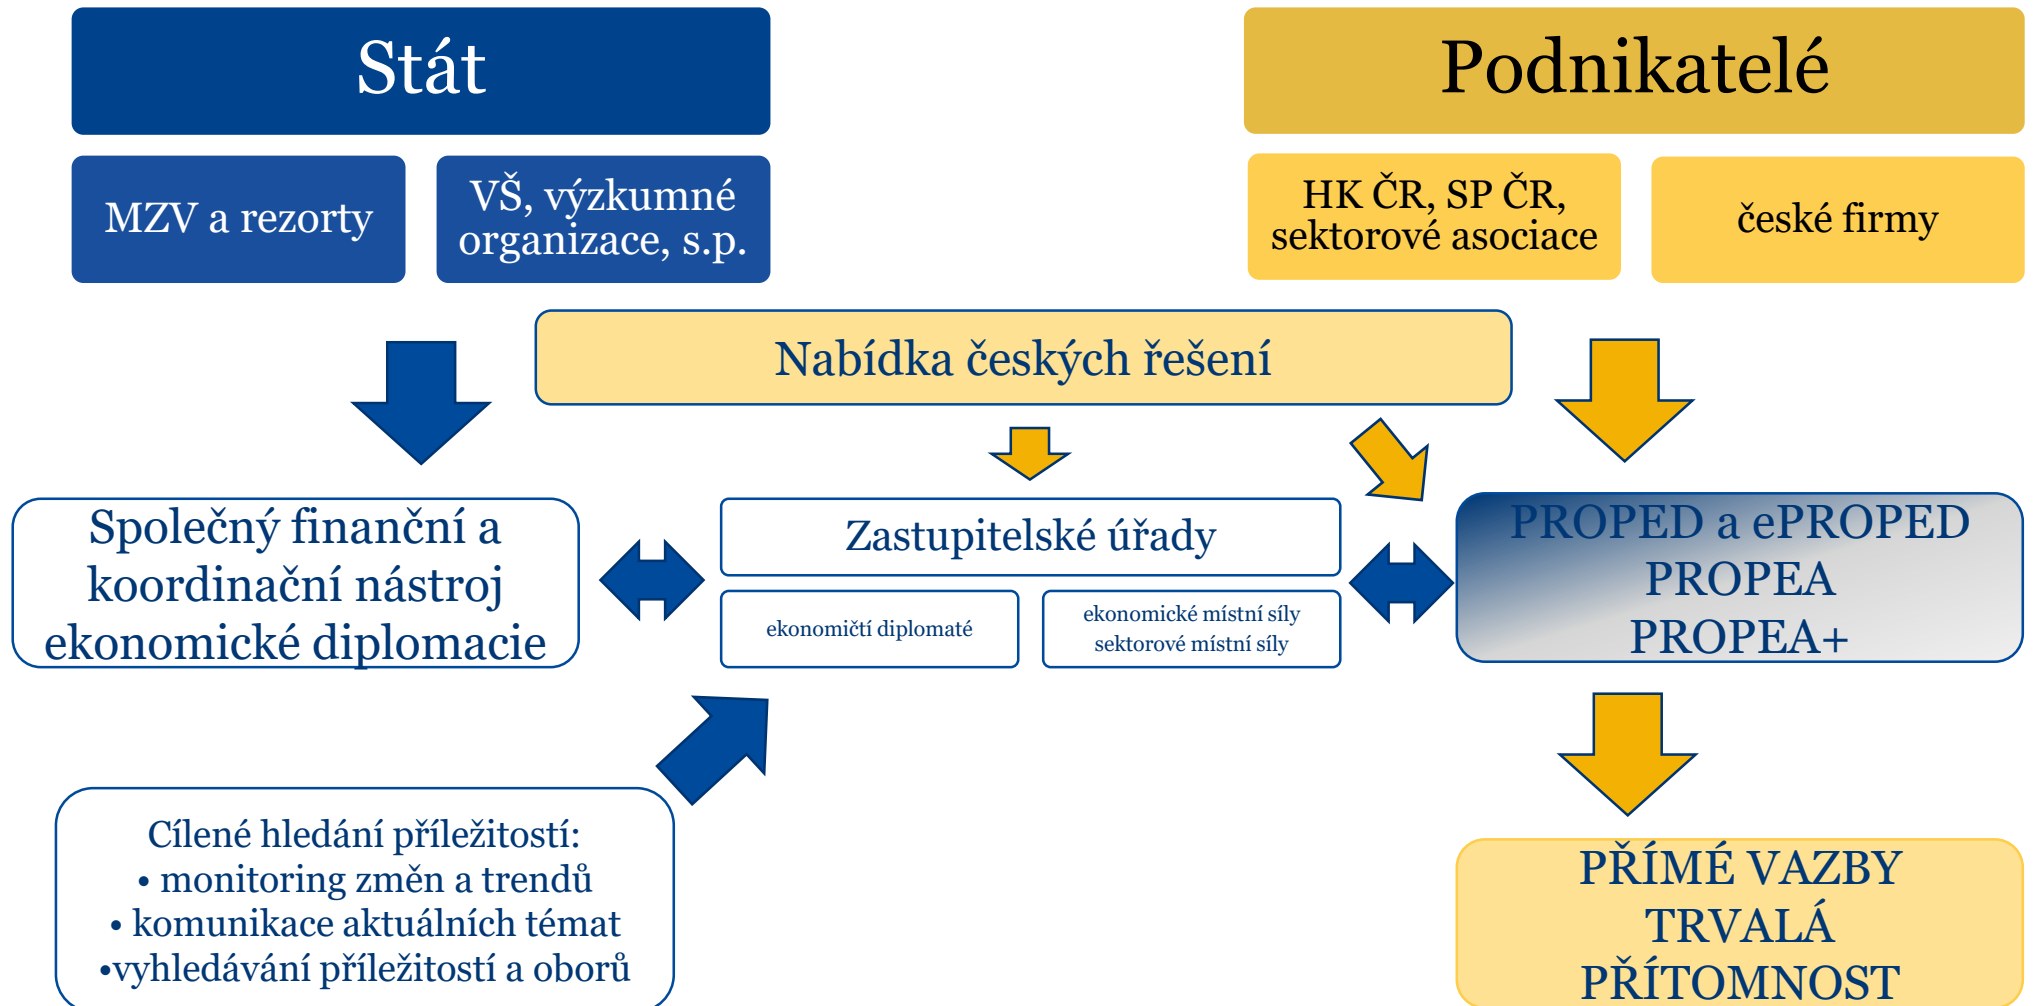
Stát

MZV a rezorty

VŠ, výzkumné organizace, s.p.

Podnikatelé

HK ČR, SP ČR, sektorové asociace

české firmy

Nabídka českých řešení

Společný finanční a koordinační nástroj ekonomické diplomacie

Zastupitelské úřady

ekonomičtí diplomaté

ekonomické místní síly
sektorové místní síly

PROPED a ePROPED
PROPEA
PROPEA+

Cílené hledání příležitostí:
• monitoring změn a trendů
• komunikace aktuálních témat
•vyhledávání příležitostí a oborů

PŘÍMÉ VAZBY
TRVALÁ
PŘÍTOMNOST